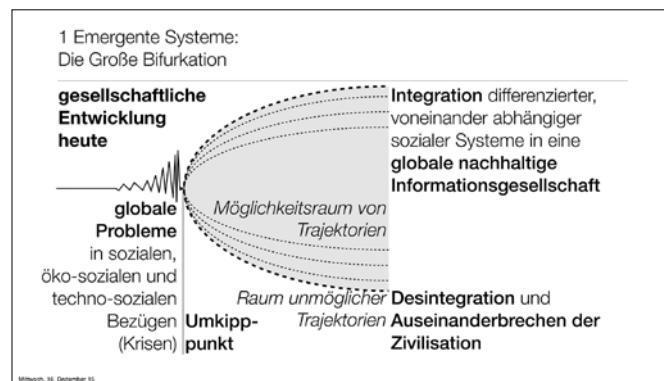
1 Emergente Systeme:
Die Große Bifurkation

gesellschaftliche Entwicklung heute

Integration differenzierter, voneinander abhängiger sozialer Systeme in eine globale nachhaltige Informationsgesellschaft

globale Probleme in sozialen, öko-sozialen und techno-sozialen Bezügen (Krisen)

Möglichkeitsraum von Trajektorien

Umkipp-punkt

Raum unmöglicher Trajektorien

Desintegration und Auseinanderbrechen der Zivilisation

Mittwoch, 16. Dezember 15